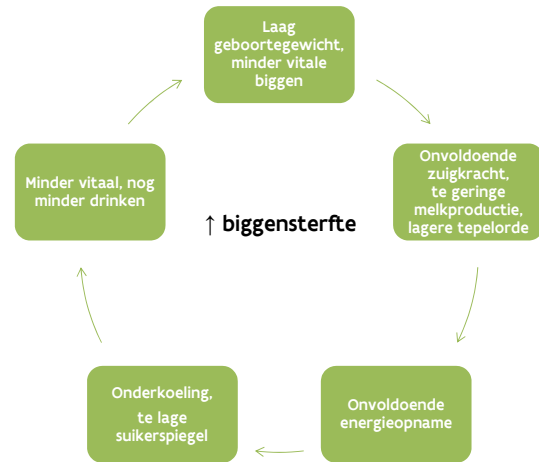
Laag geboortegewicht, minder vitale biggen

Onvoldoende zuigkracht, te geringe melkproductie, lagere tepelorde

Onvoldoende energieopname

Onderkoeling, te lage suikerspiegel

Minder vitaal, nog minder drinken

↑ biggensterfte